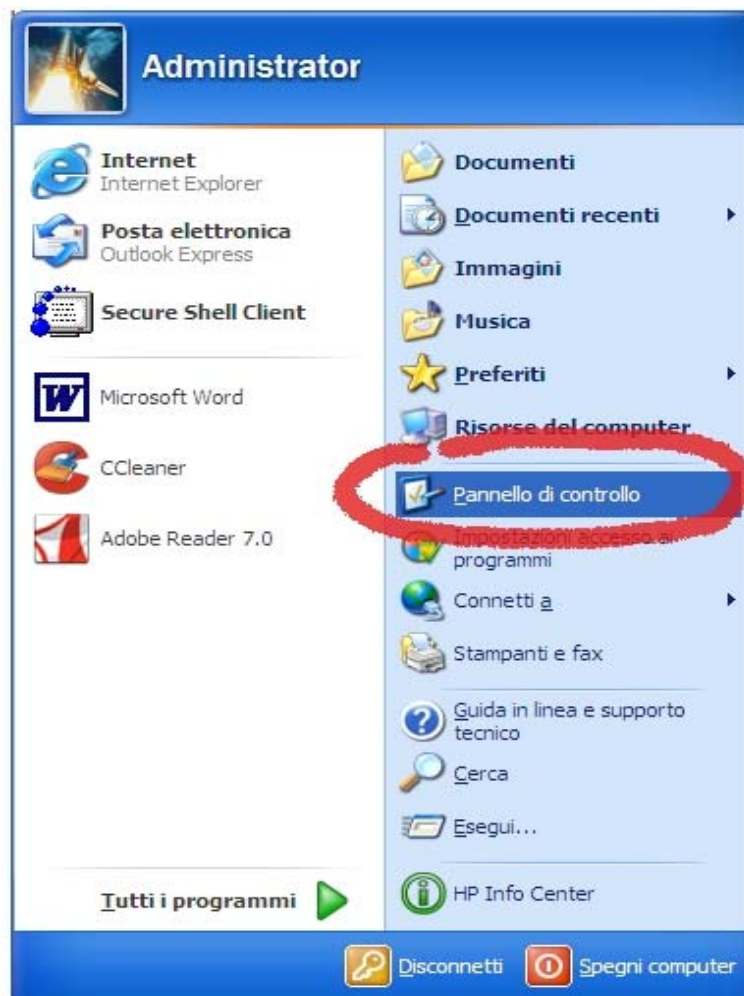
Administrator

Internet
Internet Explorer

Posta elettronica
Outlook Express

Secure Shell Client

Microsoft Word

CCleaner

Adobe Reader 7.0

Tutti i programmi

Documenti

Documenti recenti

Immagini

Musica

Preferiti

Risorse del computer

Pannello di controllo

Impostazioni accesso ai programmi

Connetti a

Stampanti e fax

Guida in linea e supporto tecnico

Cerca

Esegui...

HP Info Center

Disconnetti

Spegni computer